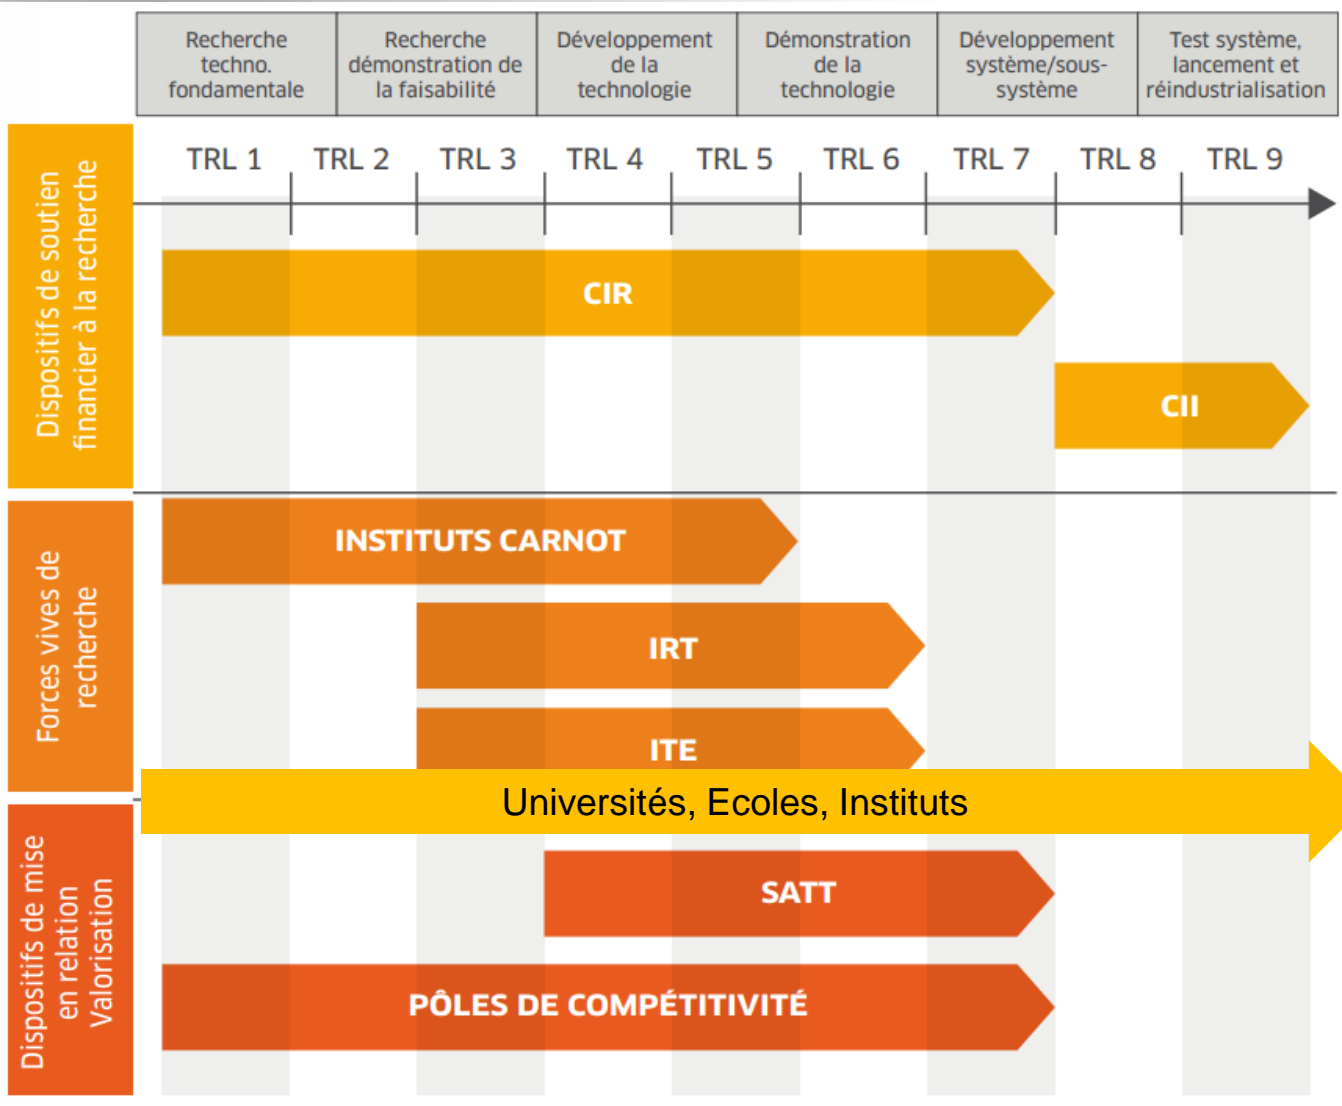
| Recherche techno. fondamentale | Recherche démonstration de la faisabilité | Développement de la technologie | Démonstration de la technologie | Développement système/sous-système | Test système, lancement et réindustrialisation |
|---|---|---|---|---|---|

TRL 1 TRL 2 TRL 3 TRL 4 TRL 5 TRL 6 TRL 7 TRL 8 TRL 9

Dispositifs de soutien financier à la recherche

CIR

CII

Forces vives de recherche

INSTITUTS CARNOT

IRT

ITE

Universités, Ecoles, Instituts

Dispositifs de mise en relation Valorisation

SATT

PÔLES DE COMPÉTITIVITÉ